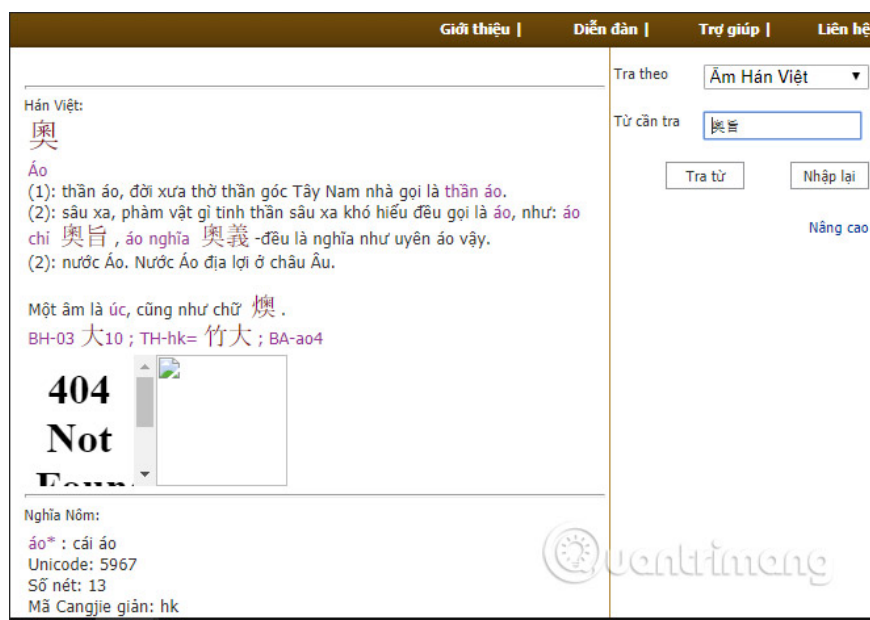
Giới thiệu | Diễn đàn | Trợ giúp | Liên hệ

Hán Việt:
奧
Áo
(1): thần áo, đời xưa thờ thần góc Tây Nam nhà gọi là thần áo.
(2): sâu xa, phàm vật gì tinh thần sâu xa khó hiểu đều gọi là áo, như: áo chỉ 奧旨 , áo nghĩa 奧義 -đều là nghĩa như uyên áo vậy.
(2): nước Áo. Nước Áo địa lợi ở châu Âu.

Một âm là úc, cũng như chữ 燠 .
BH-03 大10 ; TH-hk= 竹大 ; BA-ao4

404
Not
Found

Nghĩa Nôm:
áo* : cái áo
Unicode: 5967
Số nét: 13
Mã Cangjie giản: hk

Tra theo
Âm Hán Việt
Từ cần tra
奧旨
Tra từ
Nhập lại
Nâng cao

Quantrimang